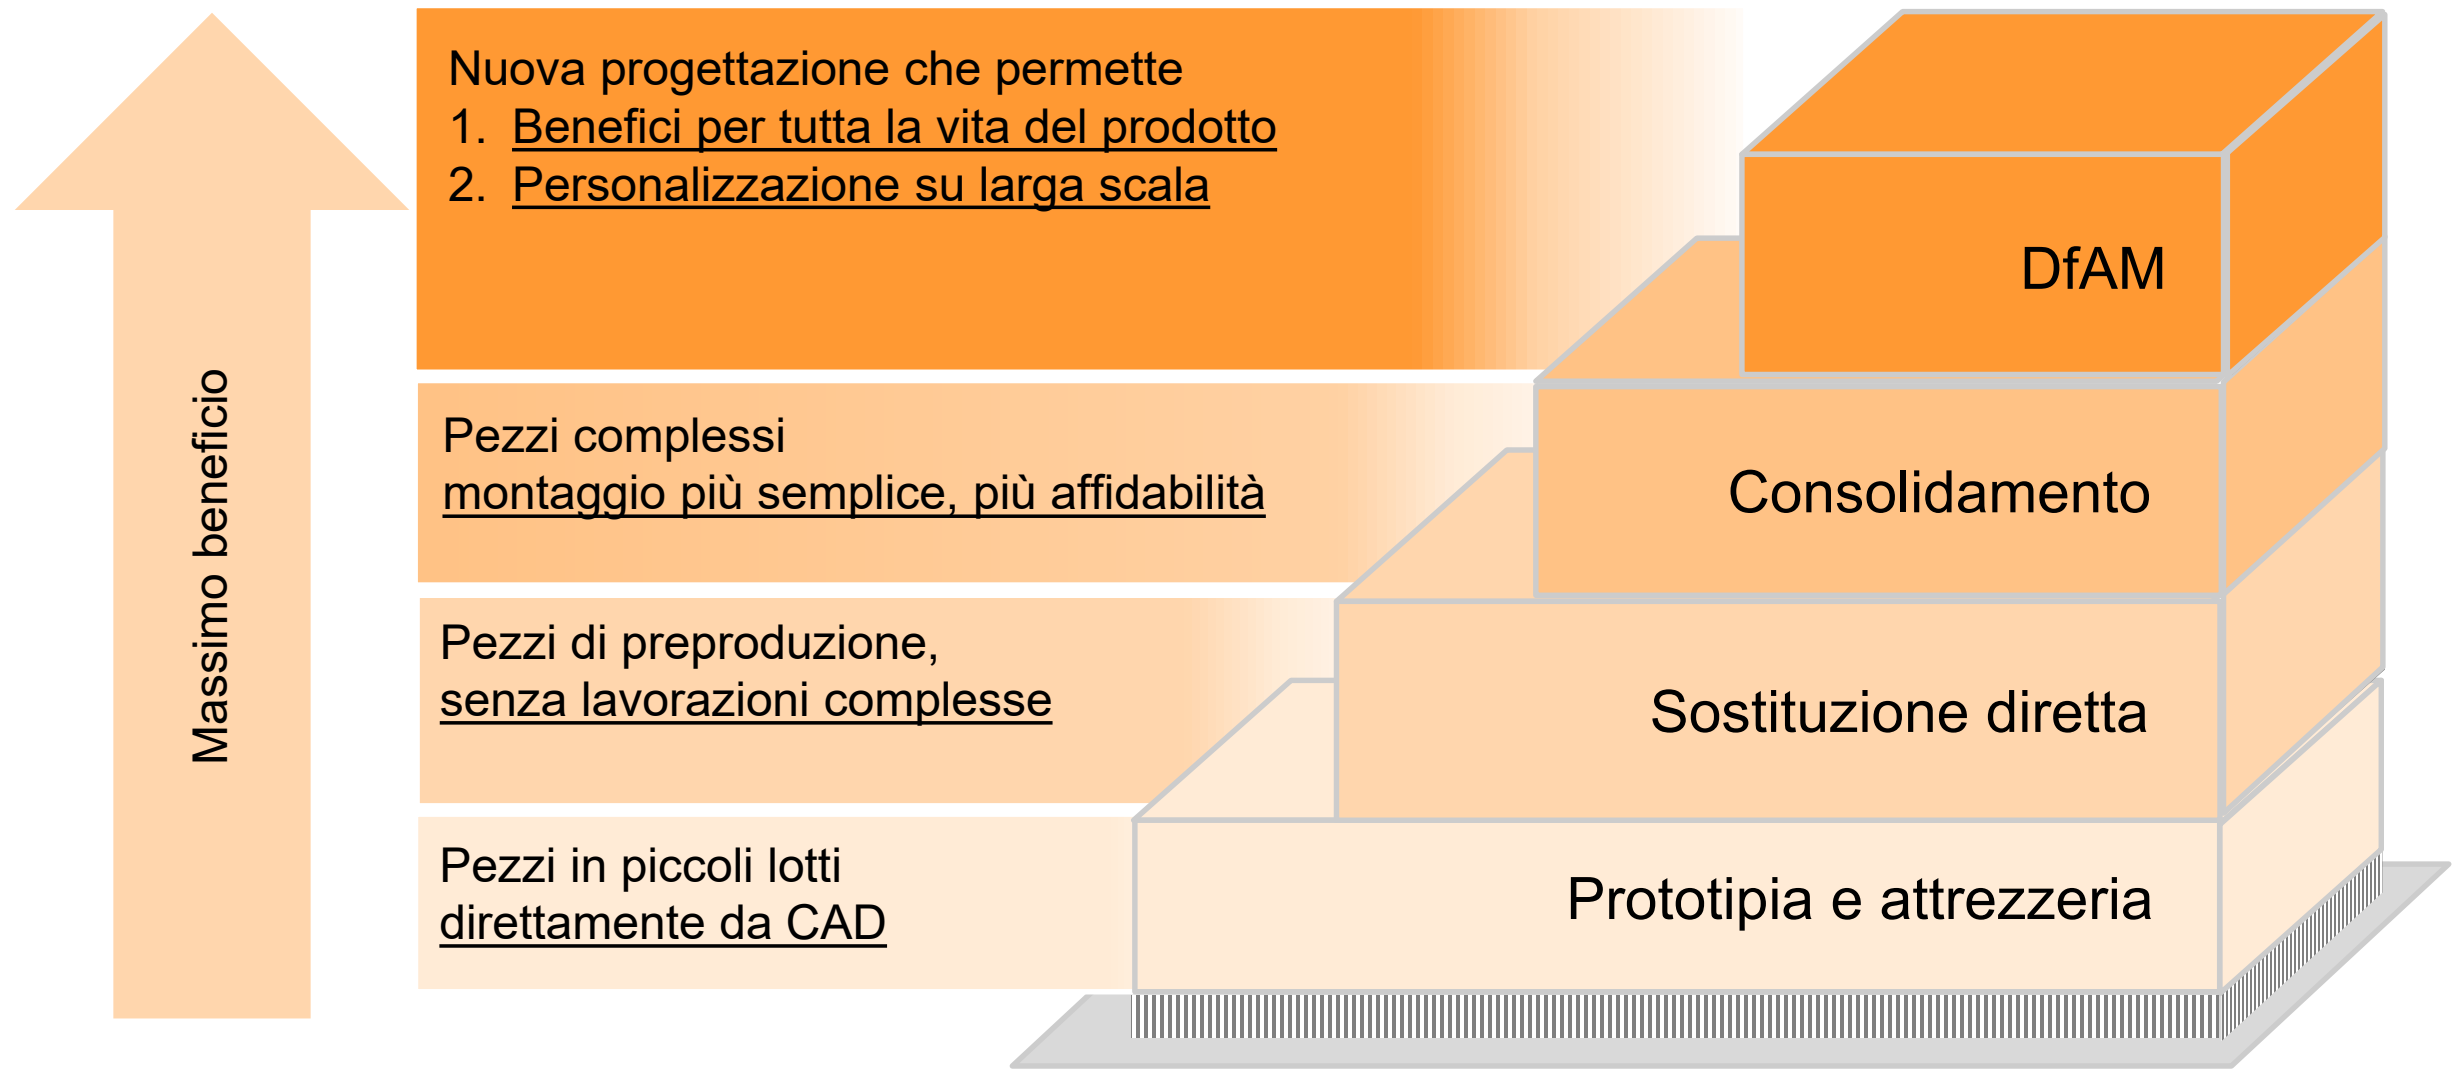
Massimo beneficio

Nuova progettazione che permette
1. Benefici per tutta la vita del prodotto
2. Personalizzazione su larga scala

DfAM

Pezzi complessi
montaggio più semplice, più affidabilità

Consolidamento

Pezzi di preproduzione,
senza lavorazioni complesse

Sostituzione diretta

Pezzi in piccoli lotti
direttamente da CAD

Prototipia e attrezzeria